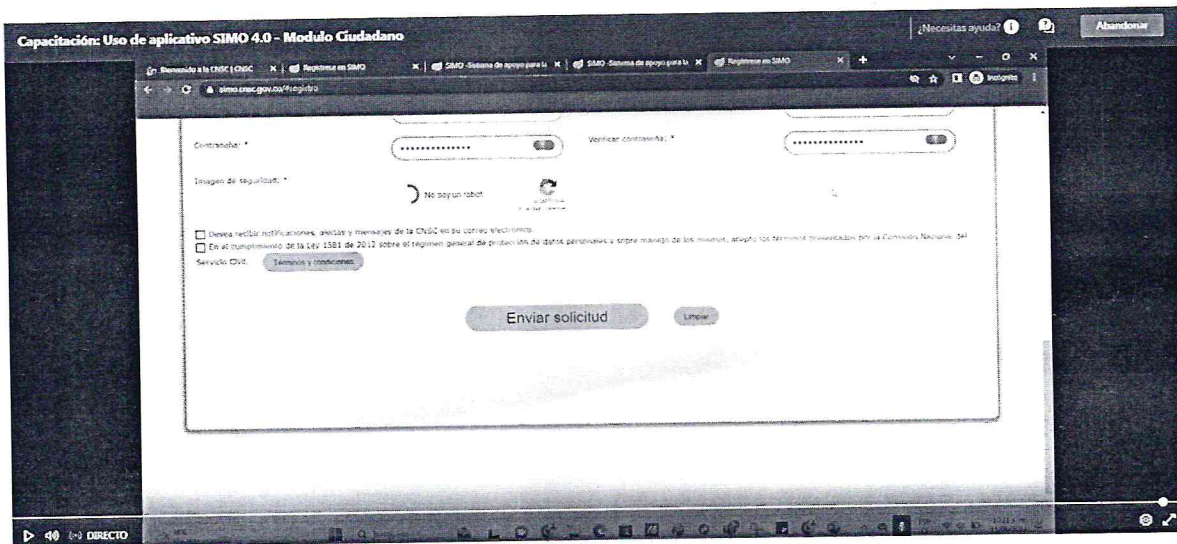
Capacitación: Uso de aplicativo SIMO 4.0 - Modulo Ciudadano

¿Necesitas ayuda?

Abandonar

Bienvenido a la CNSC | CNSC

Registrese en SIMO

SIMO -Sistema de apoyo para la

SIMO -Sistema de apoyo para la

Registrese en SIMO

simo.cnsc.gov.co/#registro

Incógnito

Contraseña: *

Verificar contraseña: *

Imagen de seguridad: *

No soy un robot

reCAPTCHA

Desea recibir notificaciones, alertas y mensajes de la CNSC en su correo electrónico.

En el cumplimiento de la Ley 1581 de 2012 sobre el régimen general de protección de datos personales y sobre manejo de los mismos, acepto los términos presentados por la Comisión Nacional del Servicio Civil. Términos y condiciones

Enviar solicitud

Limpiar

DIRECTO